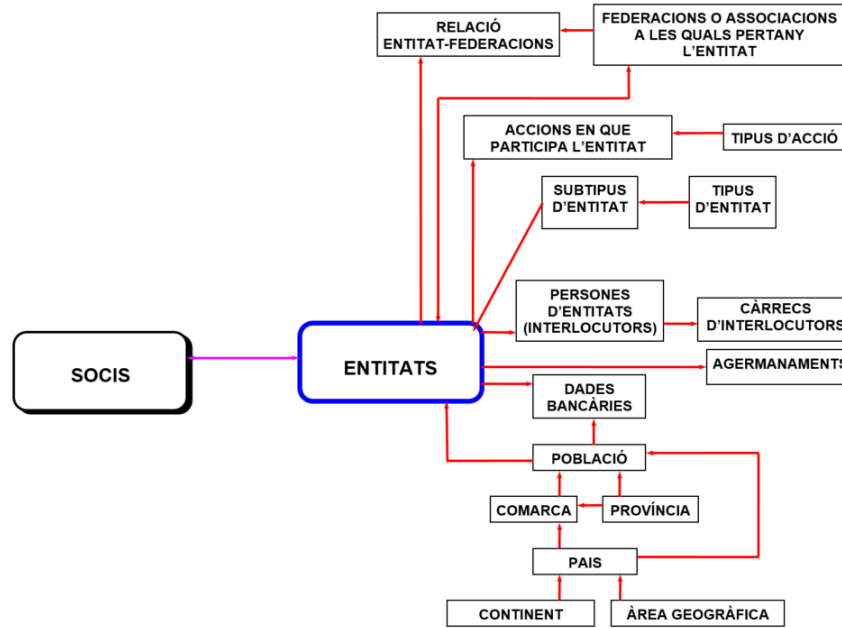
RELACIÓ ENTITAT-FEDERACIONS

FEDERACIONS O ASSOCIACIONS A LES QUALS PERTANY L'ENTITAT

ACCIONS EN QUE PARTICIPA L'ENTITAT

TIPUS D'ACCIÓ

SUBTIPUS D'ENTITAT

TIPUS D'ENTITAT

PERSONES D'ENTITATS (INTERLOCUTORS)

CÀRRECS D'INTERLOCUTORS

SOCIS

ENTITATS

AGERMANAMENTS

DADES BANCÀRIES

POBLACIÓ

COMARCA

PROVÍNCIA

PAIS

CONTINENT

ÀREA GEOGRÀFICA